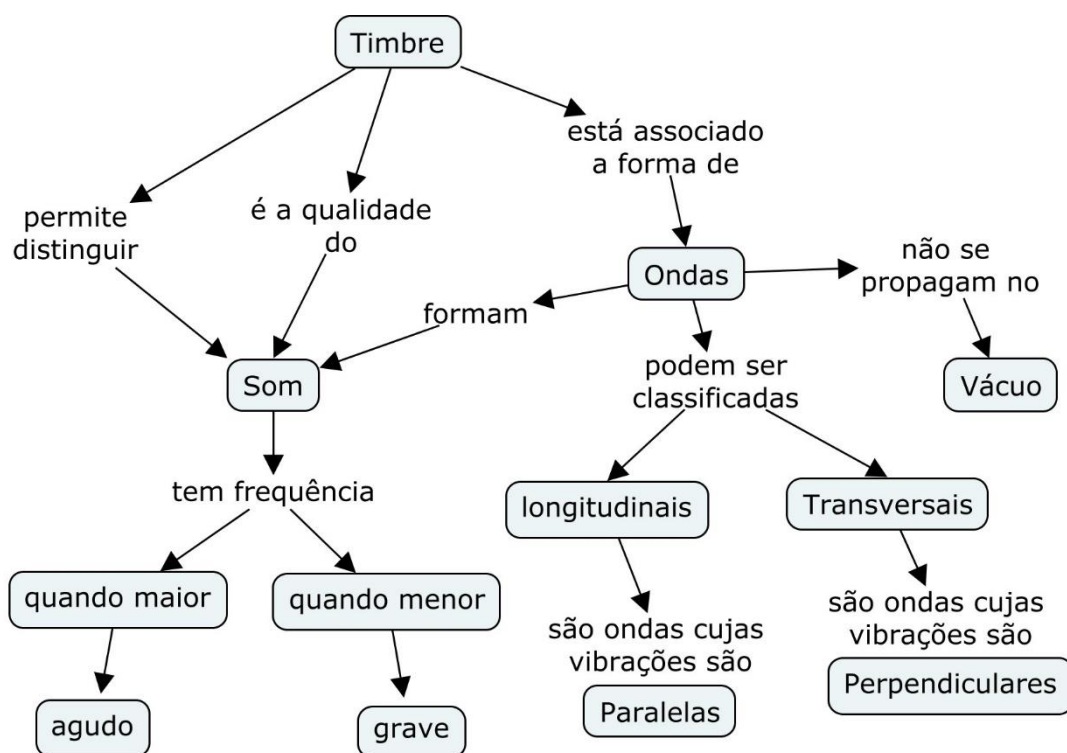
Timbre

permite distinguir

é a qualidade do

está associado a forma de

Ondas

não se propagam no

Vácuo

formam

Som

podem ser classificadas

tem frequência

longitudinais

Transversais

quando maior

quando menor

são ondas cujas vibrações são

são ondas cujas vibrações são

Perpendiculares

agudo

grave

Paralelas